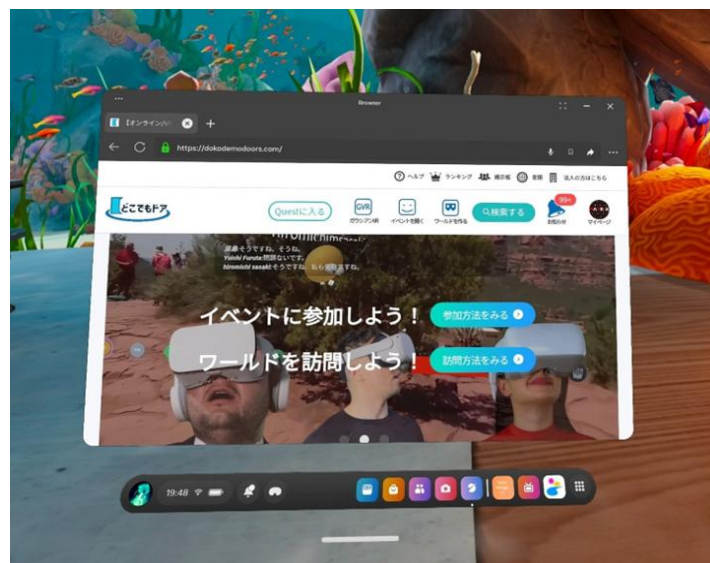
Browser

【オンライン/V

https://dokodemodoors.com/

ヘルプ ランキング 掲示板 言語 法人の方はこちら

どこでもドア

Questに入る

ダウンロード

イベントを開く

ワールドを作る

検索する

99+

お知らせ

マイページ

hiromichi.me

遠藤 そうですね。そうね。

Yuichi Furuta 問題ないです。

hiromichi sasaki そうですね。もも設定します。

イベントに参加しよう！

参加方法をみる

ワールドを訪問しよう！

訪問方法をみる

19:48